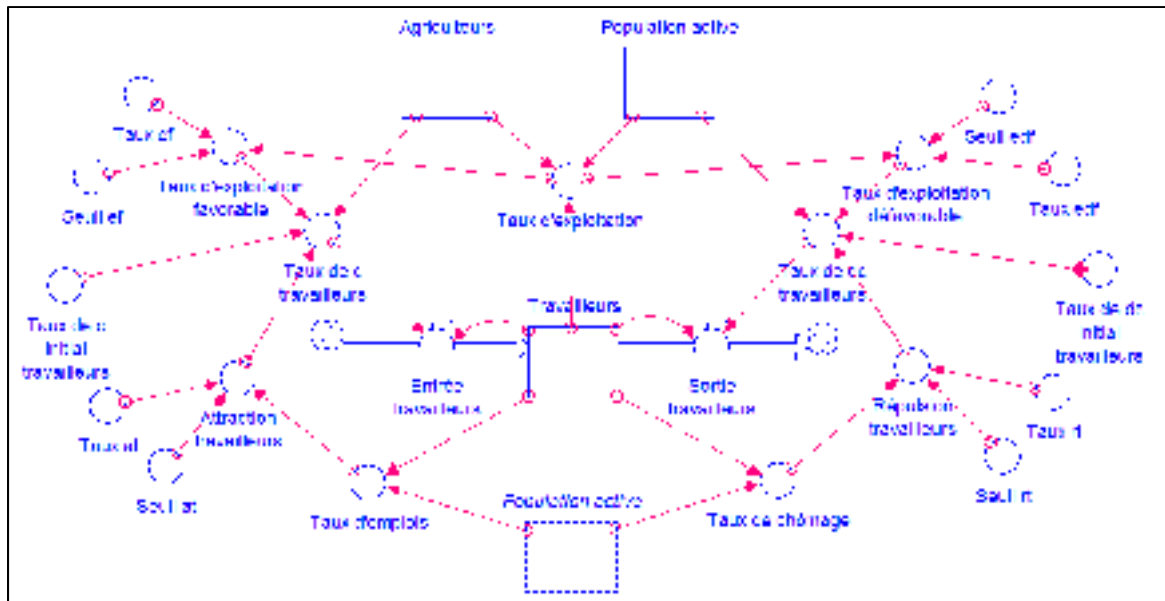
Agriculteurs

Population active

Taux ef

Seuil ef

Taux d'exploitation favorable

Taux d'exploitation

Seuil edf

Taux edf

Taux d'exploitation défavorable

Taux de c travailleurs

Taux de c travailleurs

Taux de c initial travailleurs

Travailleurs

Taux de dr initial travailleurs

Entrée travailleurs

Sortie travailleurs

Taux at

Attraction travailleurs

Répulsion travailleurs

Taux rt

Seuil at

Seuil rt

Taux d'emplois

Population active

Taux de chômage